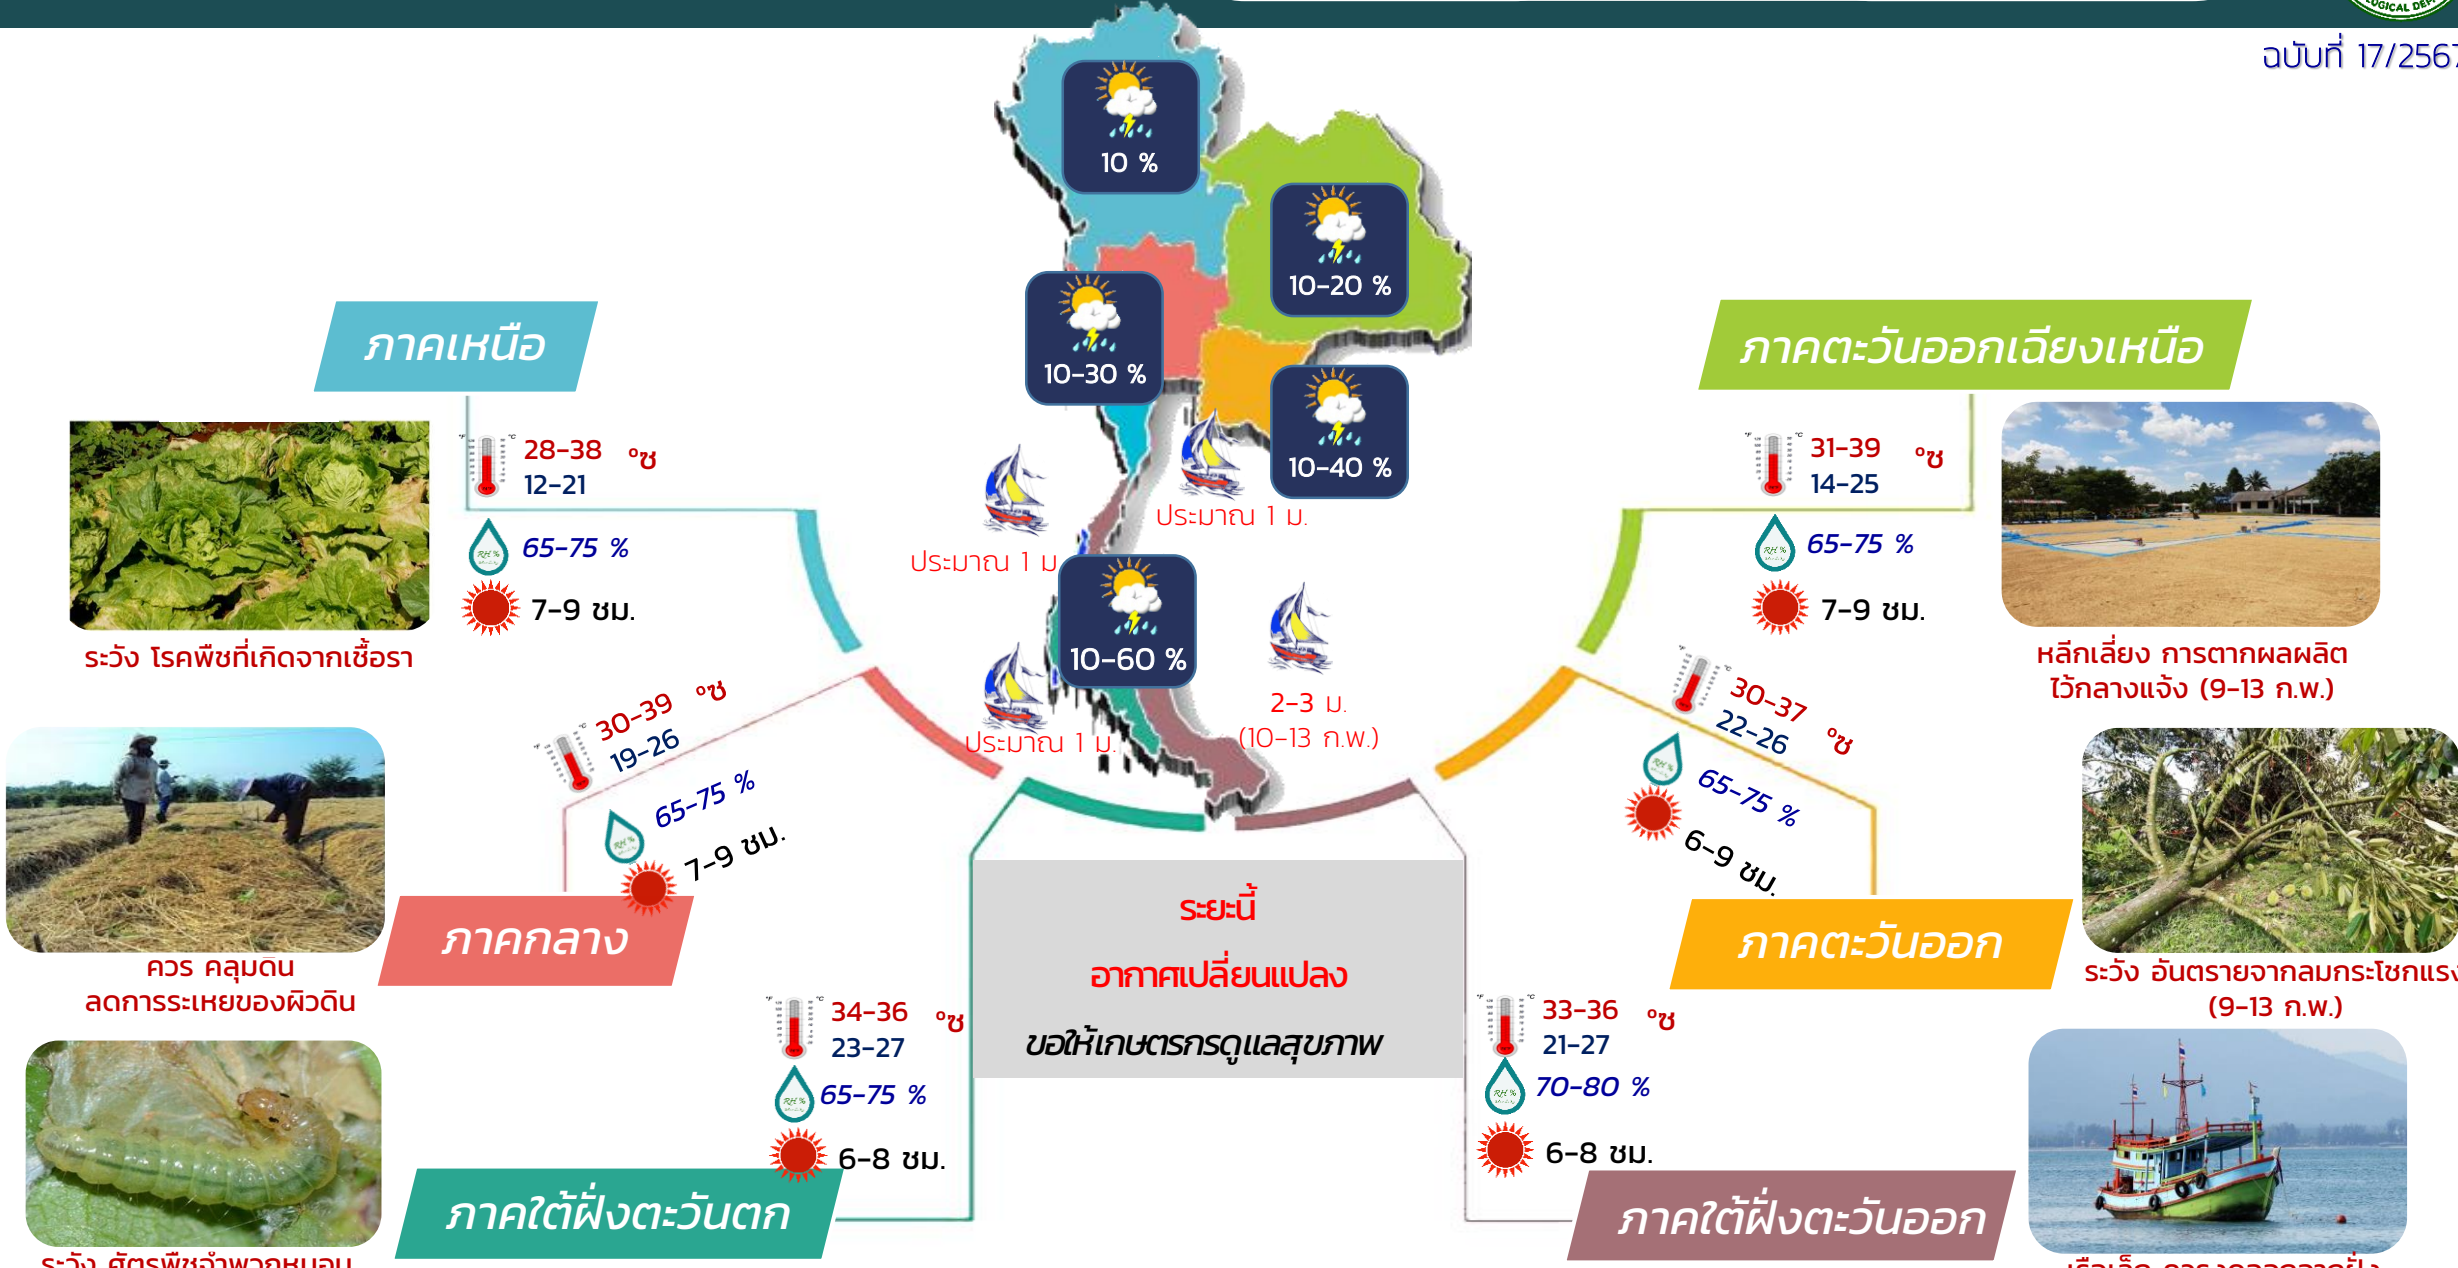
ฉบับที่ 17/256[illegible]

10 %

10-20 %

10-30 %

10-40 %

10-60 %

ภาคเหนือ

28-38 °ซ
12-21

65-75 %

7-9 ชม.

ระวัง โรคพืชที่เกิดจากเชื้อรา

ภาคตะวันออกเฉียงเหนือ

31-39 °ซ
14-25

65-75 %

7-9 ชม.

หลีกเลี่ยง การตากผลผลิต ไว้กลางแจ้ง (9-13 ก.พ.)

ประมาณ 1 ม.

ประมาณ 1 ม.

ประมาณ 1 ม.

2-3 ม.
(10-13 ก.พ.)

30-39 °ซ
19-26

65-75 %

7-9 ชม.

ภาคกลาง

ควร คลุมดิน
ลดการระเหยของผิวดิน

30-37 °ซ
22-26

65-75 %

6-9 ชม.

ภาคตะวันออก

ระวัง อันตรายจากลมกระโชกแร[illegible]
(9-13 ก.พ.)

ระยะนี้
อากาศเปลี่ยนแปลง
ขอให้เกษตรกรดูแลสุขภาพ

34-36 °ซ
23-27

65-75 %

6-8 ชม.

ภาคใต้ฝั่งตะวันตก

ระวัง ศัตรูพืช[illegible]

33-36 °ซ
21-27

70-80 %

6-8 ชม.

ภาคใต้ฝั่งตะวันออก

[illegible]